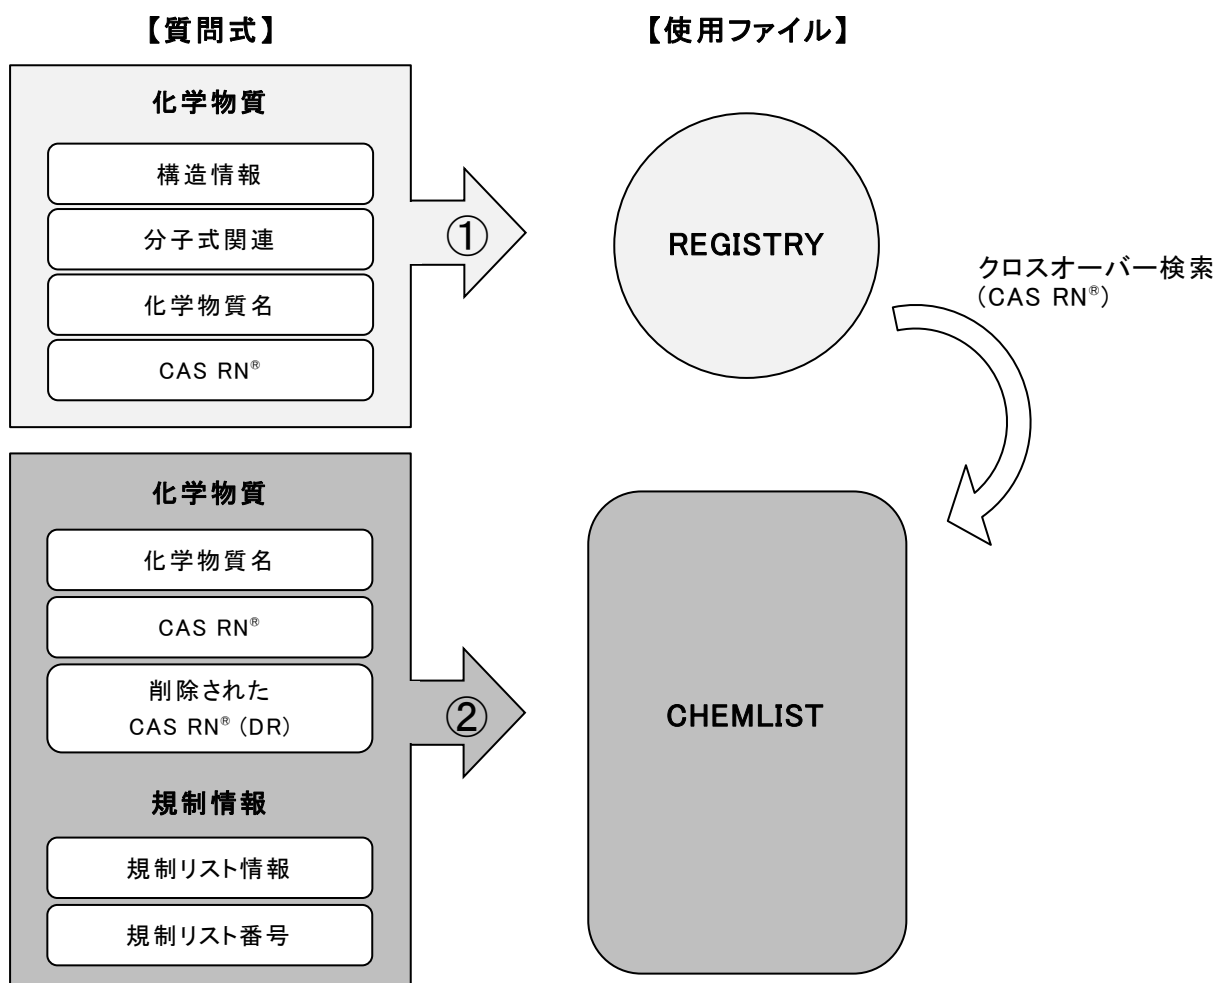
【質問式】

【使用ファイル】

化学物質

構造情報

分子式関連

化学物質名

CAS RN®

①

REGISTRY

クロスオーバー検索
(CAS RN®)

化学物質

化学物質名

CAS RN®

削除された
CAS RN® (DR)

規制情報

規制リスト情報

規制リスト番号

②

CHEMLIST